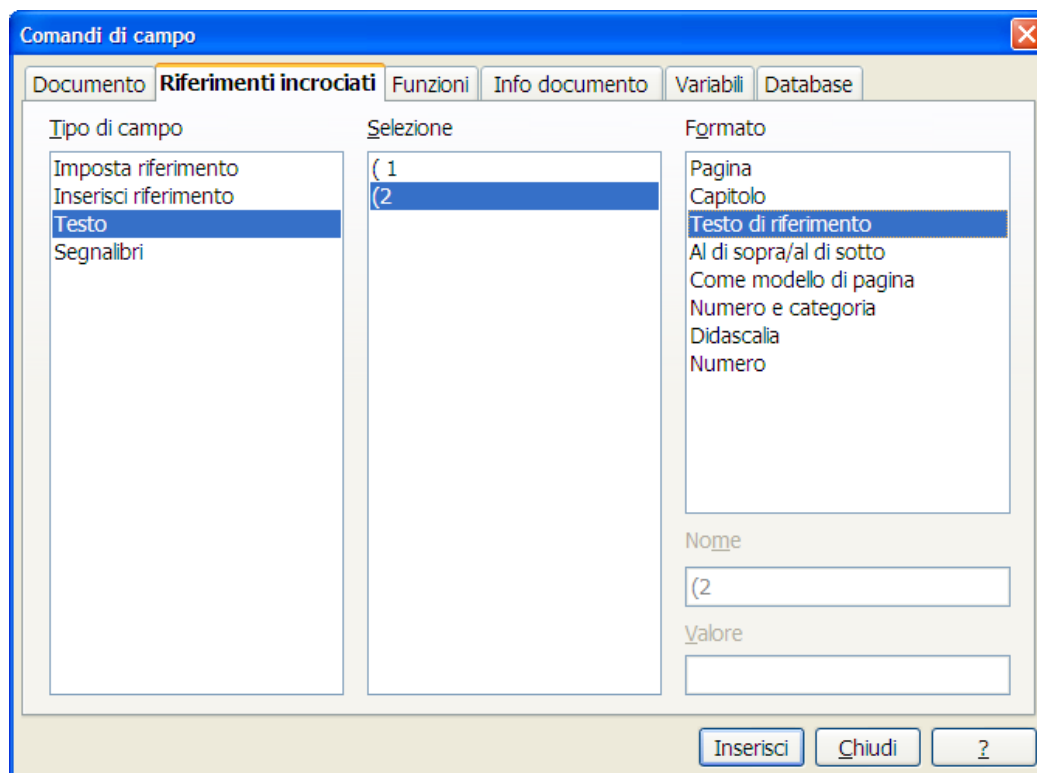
Comandi di campo

Documento
Riferimenti incrociati
Funzioni
Info documento
Variabili
Database

Tipo di campo
Imposta riferimento
Inserisci riferimento
Testo
Segnalibri

Selezione
( 1
(2

Formato
Pagina
Capitolo
Testo di riferimento
Al di sopra/al di sotto
Come modello di pagina
Numero e categoria
Didascalia
Numero

Nome
(2

Valore

Inserisci
Chiudi
?